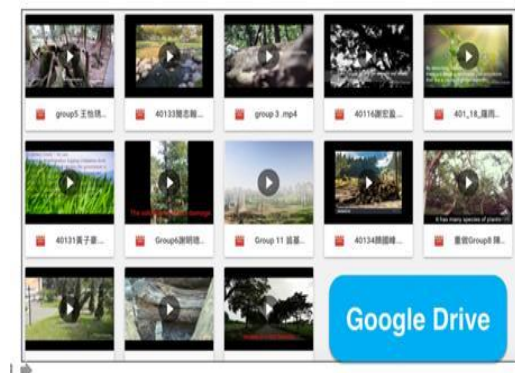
group5 王怡琪...

40133陳志翰...

group 3 .mp4

40116謝宏益...

401_18_羅雨...

40131黃子豪...

Group6謝明德...

Group 11 翁慕...

40134顏國峰...

董俊Group8 陳...

It has many species of plants

Google Drive